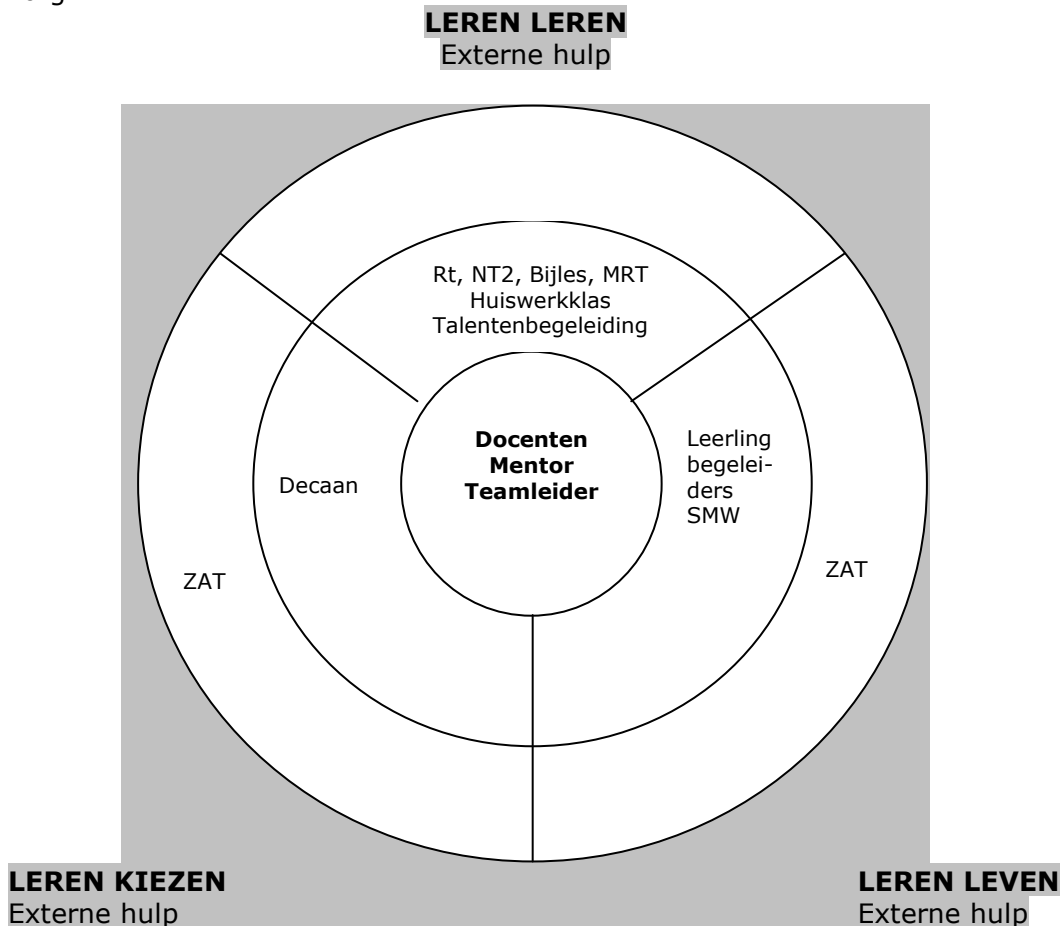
**LEREN LEREN**
Externe hulp

Rt, NT2, Bijles, MRT
Huiswerkklas
Talentenbegeleiding

**Docenten**
**Mentor**
**Teamleider**

Decaan

Leerling begeleiders
SMW

ZAT

ZAT

**LEREN KIEZEN**
Externe hulp

**LEREN LEVEN**
Externe hulp